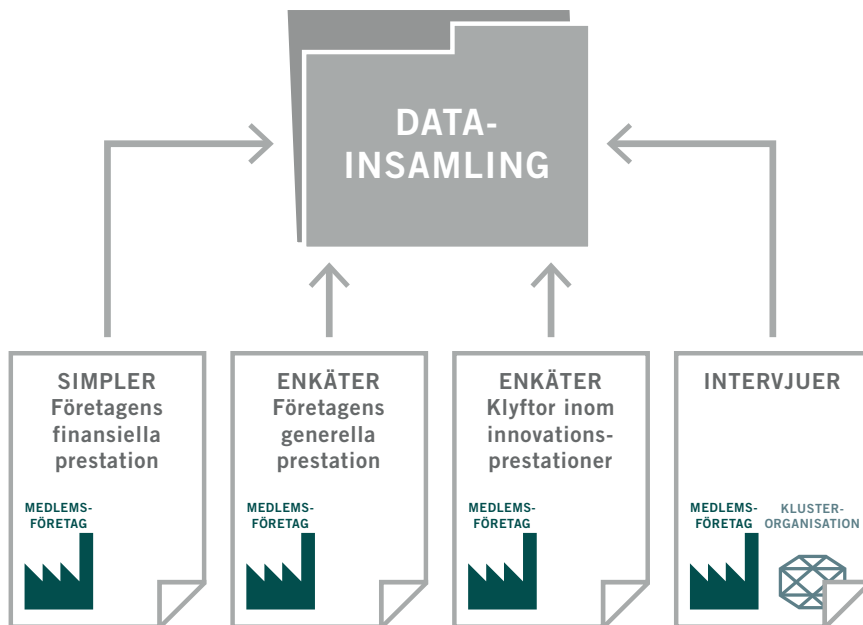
DATAINSAMLING

SIMPLER
Företagens finansiella prestation

MEDLEMSFÖRETAG

ENKÄTER
Företagens generella prestation

MEDLEMSFÖRETAG

ENKÄTER
Klyftor inom innovationsprestationer

MEDLEMSFÖRETAG

INTERVJUER

MEDLEMSFÖRETAG

KLUSTERORGANISATION